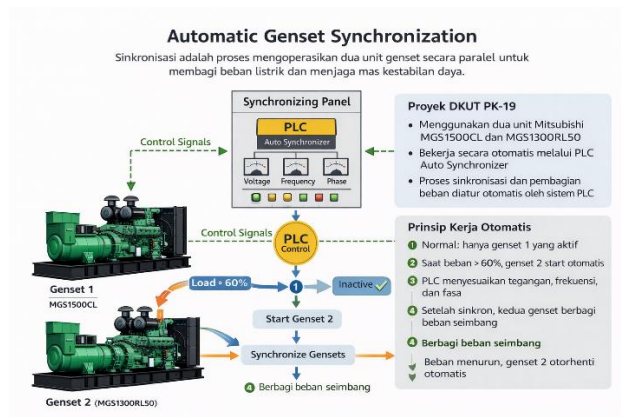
Automatic Genset Synchronization

Sinkronisasi adalah proses mengoperasikan dua unit genset secara paralel untuk membagi beban listrik dan menjaga mas kestabilan daya.

Synchronizing Panel

PLC
Auto Synchronizer

Voltage Frequency Phase

Control Signals

Control Signals

PLC
Control

Load • 60%

1

Inactive

Start Genset 2

Synchronize Gensets

4 Berbagi beban seimbang

Genset 1
MGS1500CL

Genset 2 (MGS1300RL50)

Proyek DKUT PK-19

• Menggunakan dua unit Mitsubishi MGS1500CL dan MGS1300RL50
• Bekerja secara otomatis melalui PLC Auto Synchronizer
• Proses sinkronisasi dan pembagian beban diatur otomatis oleh sistem PLC

Prinsip Kerja Otomatis

1 Normal: hanya genset 1 yang aktif
2 Saat beban > 60%, genset 2 start otomatis
3 PLC menyesuaikan tegangan, frekuensi, dan fasa
4 Setelah sinkron, kedua genset berbagi beban seimbang
4 Berbagi beban seimbang
Beban menurun, genset 2 otorhenti otomatis